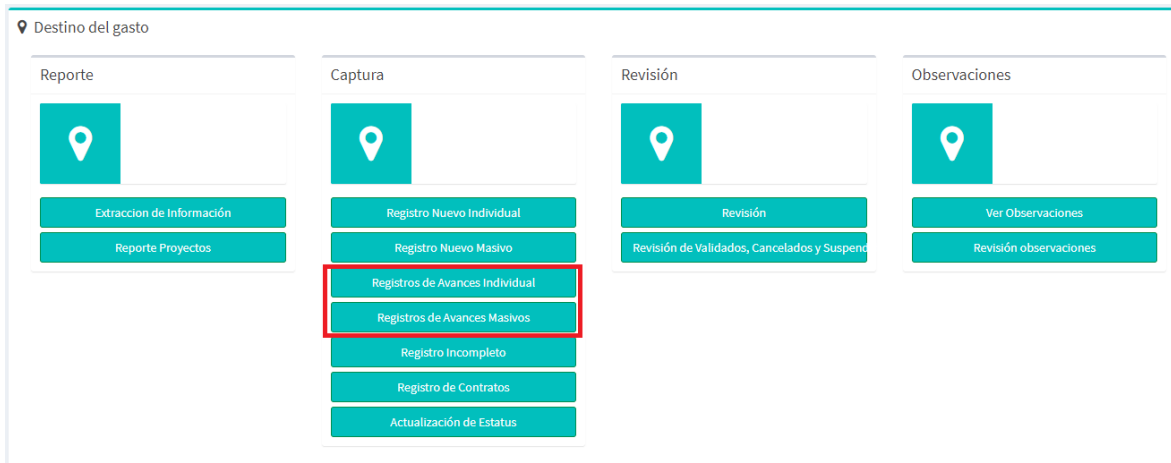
Destino del gasto

Reporte

Extraccion de Información

Reporte Proyectos

Captura

Registro Nuevo Individual

Registro Nuevo Masivo

Registros de Avances Individual

Registros de Avances Masivos

Registro Incompleto

Registro de Contratos

Actualización de Estatus

Revisión

Revisión

Revisión de Validados, Cancelados y Suspend

Observaciones

Ver Observaciones

Revisión observaciones